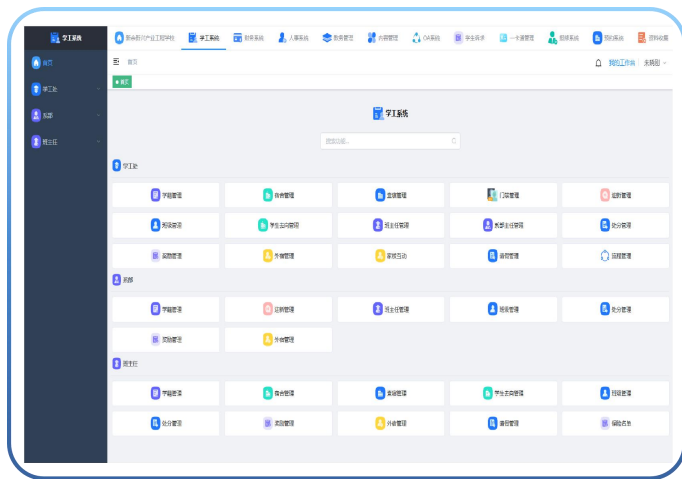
学工系统

首页

学工处

系部

班主任

首页

首页

我的工作台 未登录

学工系统

搜索功能...

学工处

学籍管理 宿舍管理 宣传管理 门禁管理 资助管理

家校联系 学生去向管理 班主任管理 系部主任管理 处分管理

奖励管理 外宿管理 家校互动 请假管理 流程管理

系部

学籍管理 证照管理 班主任管理 班级管理 处分管理

奖励管理 外宿管理

班主任

学籍管理 宿舍管理 宣传管理 学生去向管理 班级管理

处分管理 奖励管理 外宿管理 请假管理 日常公告